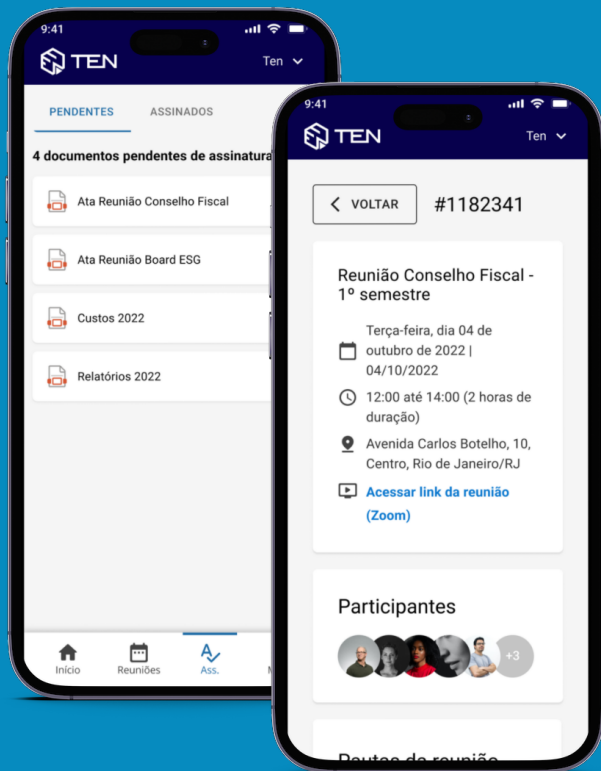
9:41

TEN

Ten

PENDENTES

ASSINADOS

4 documentos pendentes de assinatura

Ata Reunião Conselho Fiscal

Ata Reunião Board ESG

Custos 2022

Relatórios 2022

Início

Reuniões

Ass.

9:41

TEN

Ten

VOLTAR

#1182341

Reunião Conselho Fiscal - 1º semestre

Terça-feira, dia 04 de outubro de 2022 | 04/10/2022

12:00 até 14:00 (2 horas de duração)

Avenida Carlos Botelho, 10, Centro, Rio de Janeiro/RJ

Acessar link da reunião (Zoom)

Participantes

+3

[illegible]